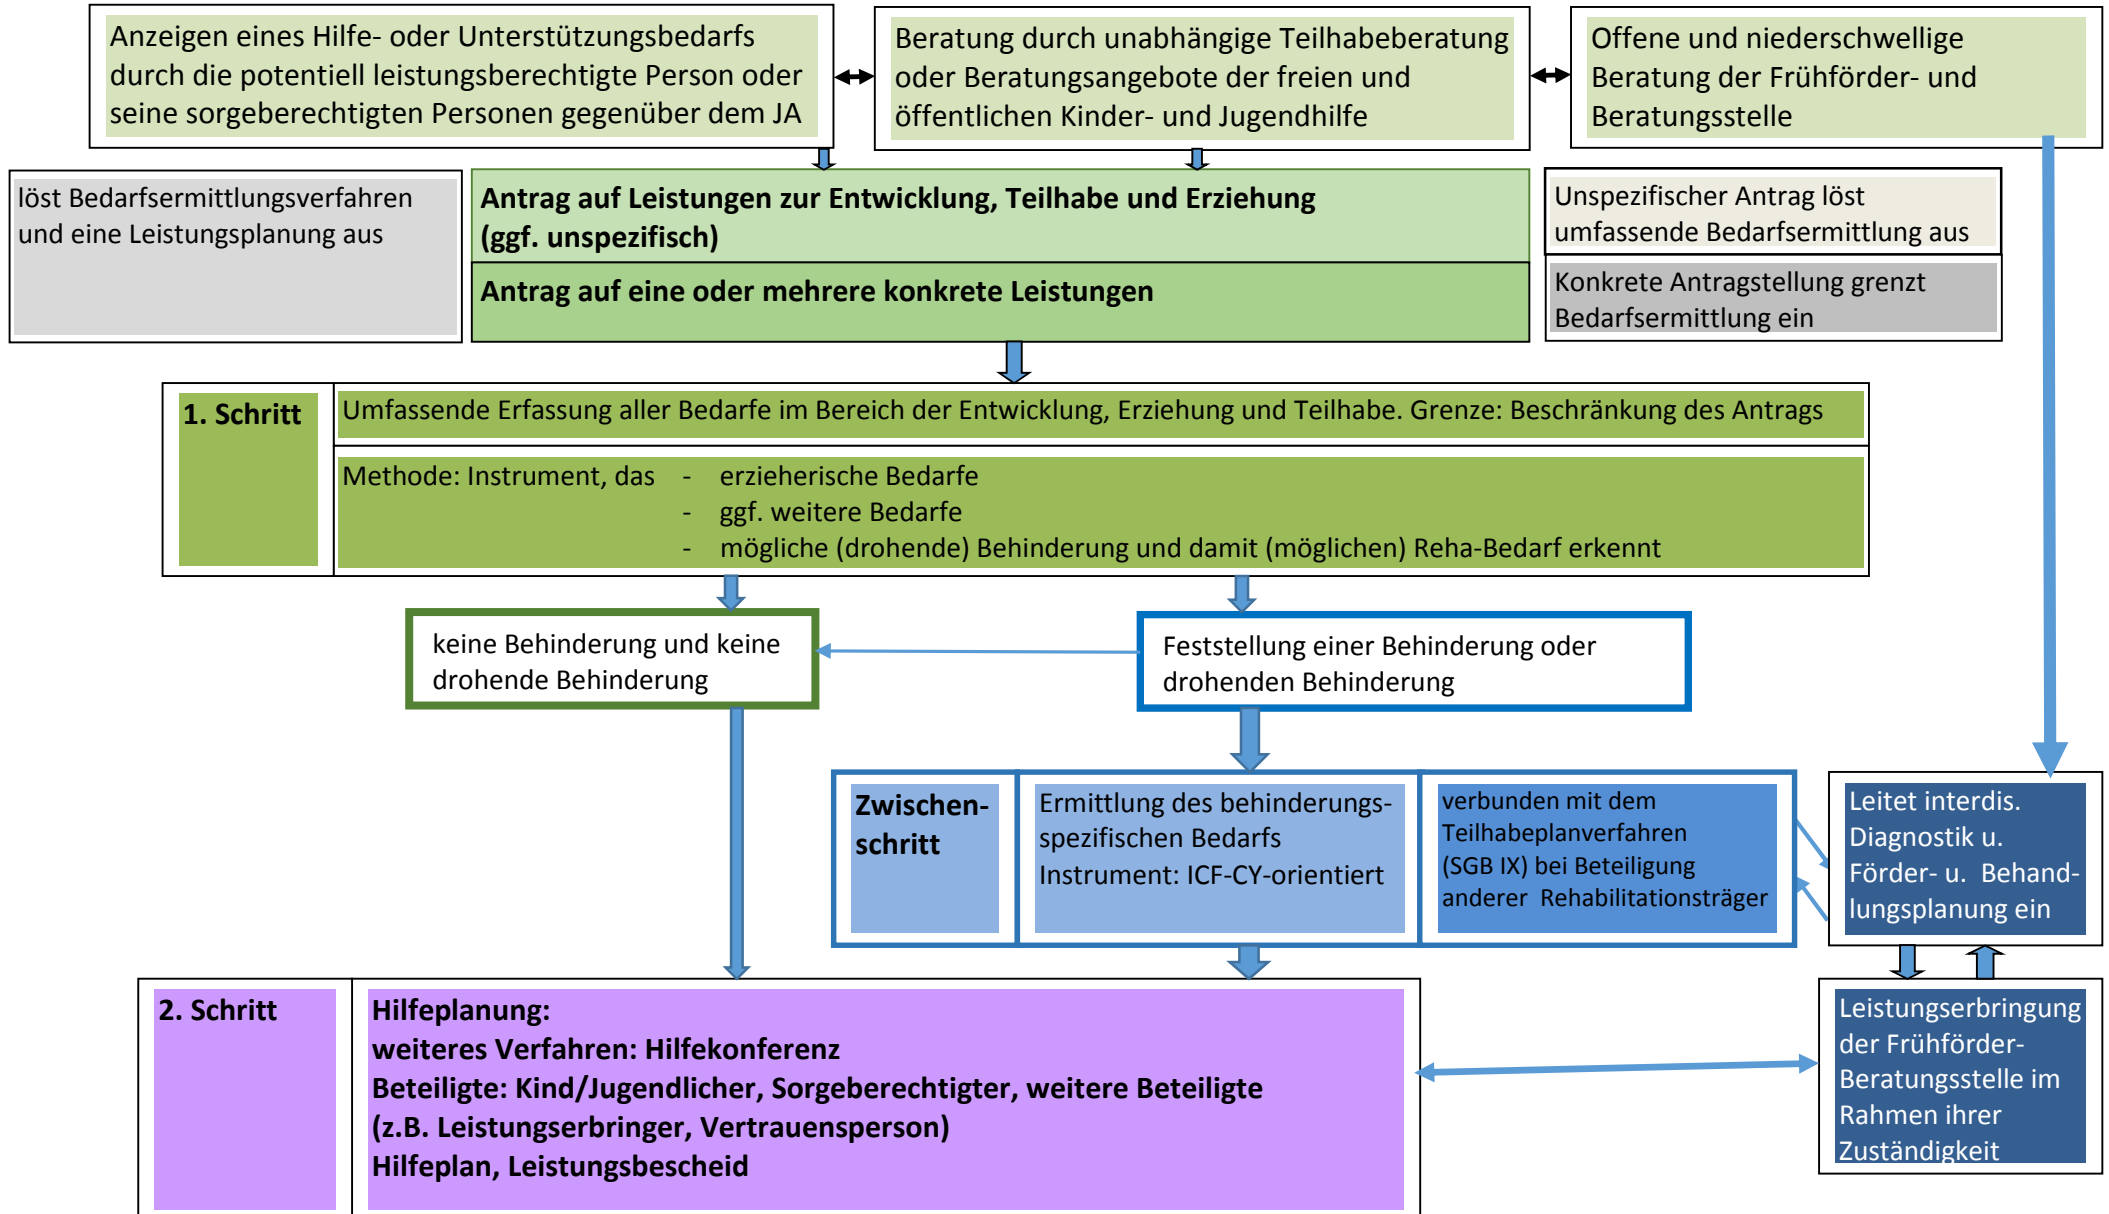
Anzeigen eines Hilfe- oder Unterstützungsbedarfs durch die potentiell leistungsberechtigte Person oder seine sorgeberechtigten Personen gegenüber dem JA

Beratung durch unabhängige Teilhabeberatung oder Beratungsangebote der freien und öffentlichen Kinder- und Jugendhilfe

Offene und niederschwellige Beratung der Frühförder- und Beratungsstelle

löst Bedarfsermittlungsverfahren und eine Leistungsplanung aus

**Antrag auf Leistungen zur Entwicklung, Teilhabe und Erziehung (ggf. unspezifisch)**

**Antrag auf eine oder mehrere konkrete Leistungen**

Unspezifischer Antrag löst umfassende Bedarfsermittlung aus

Konkrete Antragstellung grenzt Bedarfsermittlung ein

**1. Schritt**

Umfassende Erfassung aller Bedarfe im Bereich der Entwicklung, Erziehung und Teilhabe. Grenze: Beschränkung des Antrags

Methode: Instrument, das
- erzieherische Bedarfe
- ggf. weitere Bedarfe
- mögliche (drohende) Behinderung und damit (möglichen) Reha-Bedarf erkennt

keine Behinderung und keine drohende Behinderung

Feststellung einer Behinderung oder drohenden Behinderung

**Zwischenschritt**

Ermittlung des behinderungsspezifischen Bedarfs
Instrument: ICF-CY-orientiert

verbunden mit dem Teilhabeplanverfahren (SGB IX) bei Beteiligung anderer Rehabilitationsträger

Leitet interdis. Diagnostik u. Förder- u. Behandlungsplanung ein

**2. Schritt**

**Hilfeplanung:**
**weiteres Verfahren: Hilfekonferenz**
**Beteiligte: Kind/Jugendlicher, Sorgeberechtigter, weitere Beteiligte (z.B. Leistungserbringer, Vertrauensperson)**
**Hilfeplan, Leistungsbescheid**

Leistungserbringung der Frühförder-Beratungsstelle im Rahmen ihrer Zuständigkeit